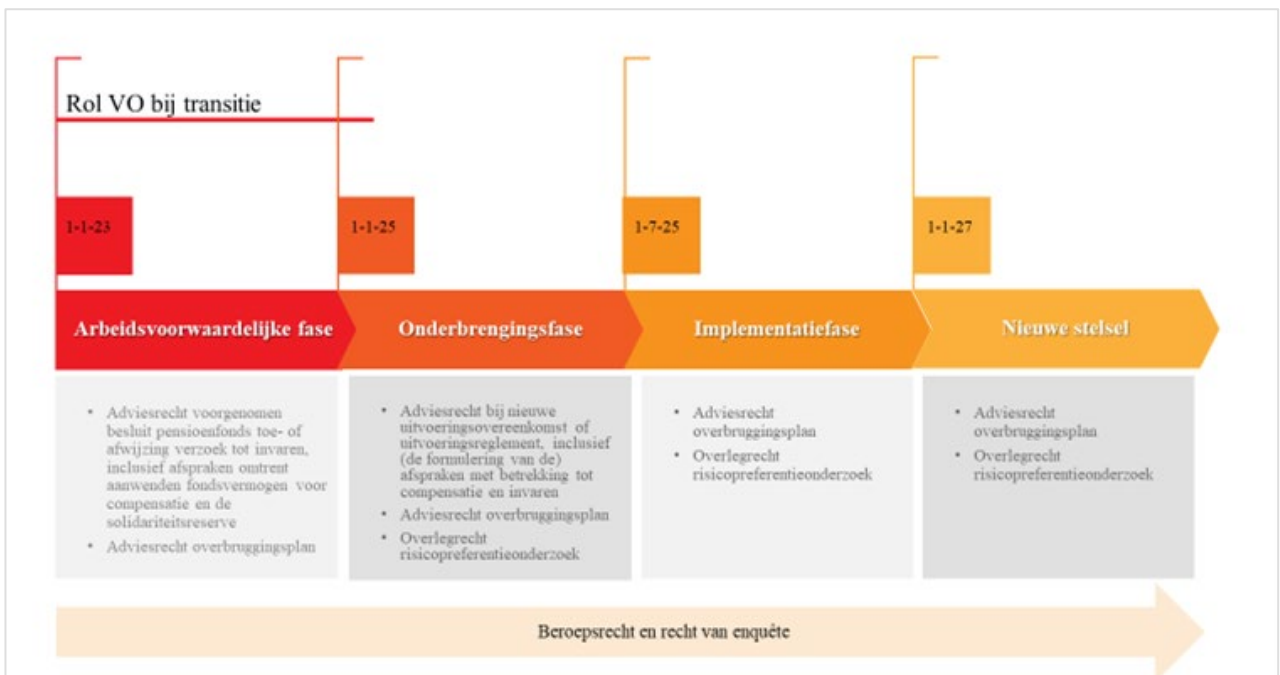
Rol VO bij transitie

1-1-23

1-1-25

1-7-25

1-1-27

Arbeidsvoorwaardelijke fase

Onderbrengingsfase

Implementatiefase

Nieuwe stelsel

• Adviesrecht voorgenomen besluit pensioenfonds toe- of afwijzing verzoek tot invaren, inclusief afspraken omtrent aanwenden fondsvermogen voor compensatie en de solidariteitsreserve
• Adviesrecht overbruggingsplan

• Adviesrecht bij nieuwe uitvoeringsovereenkomst of uitvoeringsreglement, inclusief (de formulering van de) afspraken met betrekking tot compensatie en invaren
• Adviesrecht overbruggingsplan
• Overlegrecht risicopreferentieonderzoek

• Adviesrecht overbruggingsplan
• Overlegrecht risicopreferentieonderzoek

• Adviesrecht overbruggingsplan
• Overlegrecht risicopreferentieonderzoek

Beroepsrecht en recht van enquête